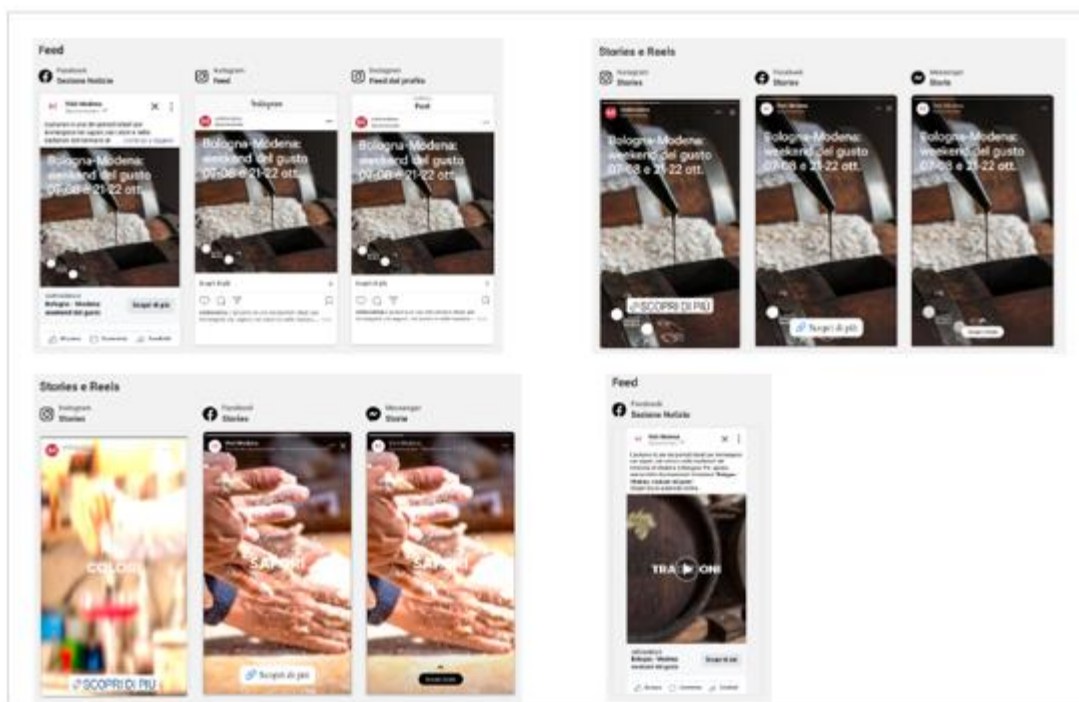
Feed

Facebook
Sezione Notizie

Visit Modena

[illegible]

Bologna-Modena: weekend del gusto 07-08 e 21-22 ott.

Bologna - Modena: weekend del gusto

Scopri di più

Mi piace Commenta Condividi

Instagram
Feed

Instagram

Bologna-Modena: weekend del gusto 07-08 e 21-22 ott.

Scopri di più

Instagram
Feed del profilo

Post

Bologna-Modena: weekend del gusto 07-08 e 21-22 ott.

Scopri di più

Stories e Reels

Instagram
Stories

Bologna-Modena: weekend del gusto 07-08 e 21-22 ott.

SCOPRI DI PIÙ

Facebook
Stories

Visit Modena

Bologna-Modena: weekend del gusto 07-08 e 21-22 ott.

Scopri di più

Messenger
Storie

Visit Modena

Bologna-Modena: weekend del gusto 07-08 e 21-22 ott.

Scopri di più

Stories e Reels

Instagram
Stories

COLORI

SCOPRI DI PIÙ

Facebook
Stories

SAPORI

Scopri di più

Messenger
Storie

SAPORI

Scopri di più

Feed

Facebook
Sezione Notizie

Visit Modena

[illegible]

TRA ONI

Bologna - Modena: weekend del gusto

Scopri di più

Mi piace Commenta Condividi